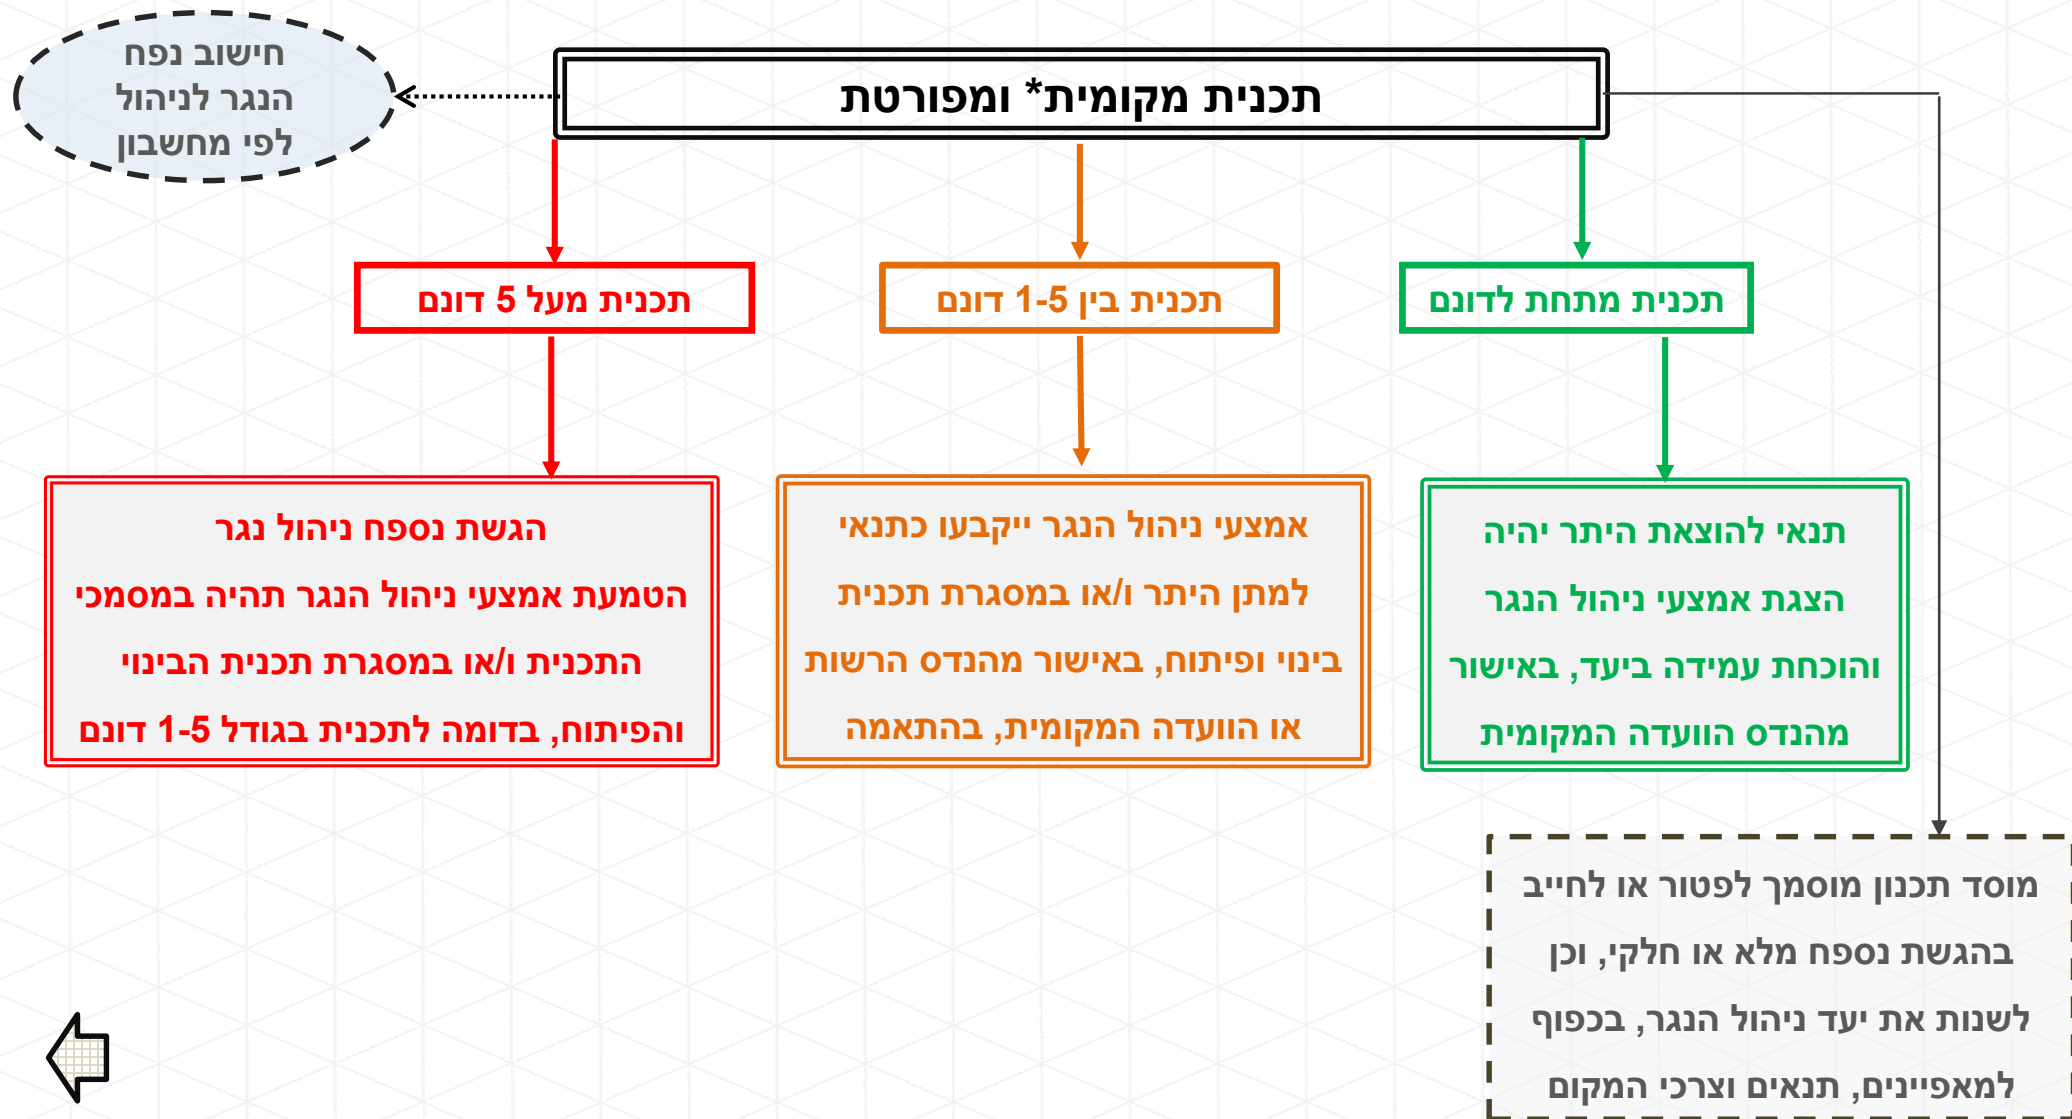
תכנית מקומית* ומפורטת

חישוב נפח הנגר לניהול לפי מחשבון

תכנית מתחת לדונם

תכנית בין 1-5 דונם

תכנית מעל 5 דונם

תנאי להוצאת היתר יהיה הצגת אמצעי ניהול הנגר והוכחת עמידה ביעד, באישור מהנדס הוועדה המקומית

אמצעי ניהול הנגר ייקבעו כתנאי למתן היתר ו/או במסגרת תכנית בינוי ופיתוח, באישור מהנדס הרשות או הוועדה המקומית, בהתאמה

הגשת נספח ניהול נגר הטמעת אמצעי ניהול הנגר תהיה במסמכי התכנית ו/או במסגרת תכנית הבינוי והפיתוח, בדומה לתכנית בגודל 1-5 דונם

מוסד תכנון מוסמך לפטור או לחייב בהגשת נספח מלא או חלקי, וכן לשנות את יעד ניהול הנגר, בכפוף למאפיינים, תנאים וצרכי המקום